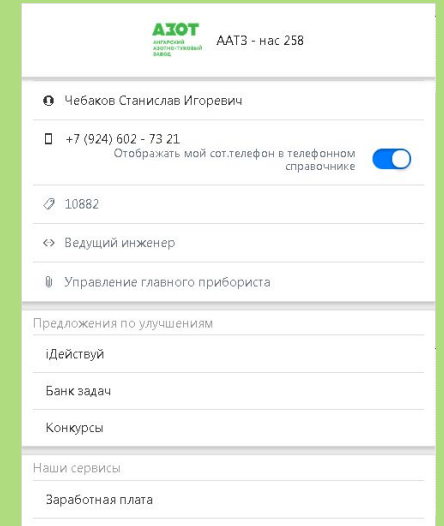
АЗОТ
АНГАРСКИЙ АЗОТНО-ТУКОВЫЙ ЗАВОД

ААТЗ - нас 258

Чебаков Станислав Игоревич

+7 (924) 602 - 73 21

Отображать мой сот.телефон в телефонном справочнике

10882

Ведущий инженер

Управление главного прибориста

Предложения по улучшениям

iДействуй

Банк задач

Конкурсы

Наши сервисы

Заработная плата